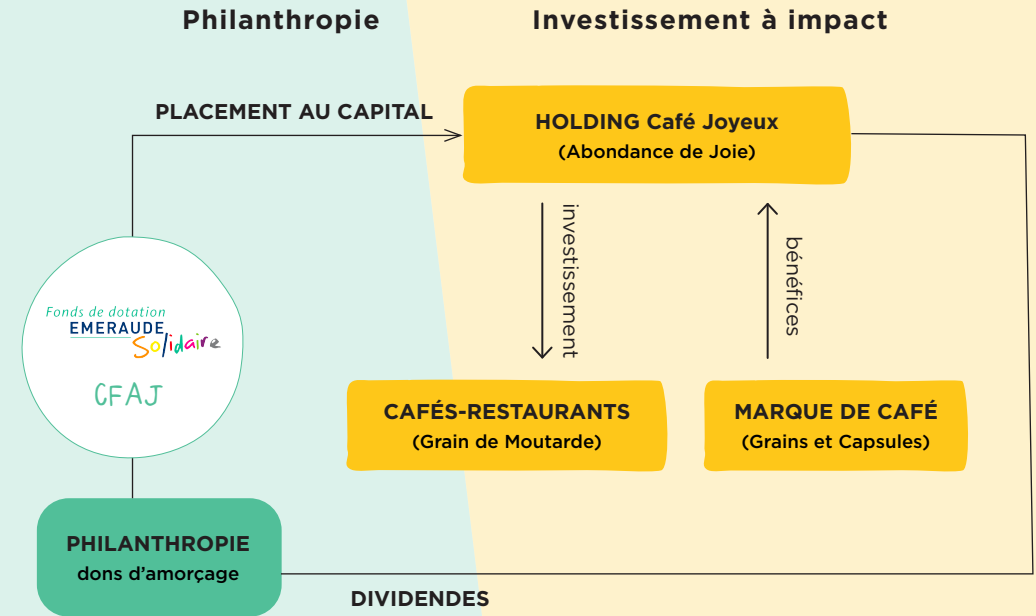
Philanthropie

Investissement à impact

PLACEMENT AU CAPITAL

HOLDING Café Joyeux
(Abondance de Joie)

investissement

bénéfices

Fonds de dotation
EMERAUDE Solidaire

CFAJ

CAFÉS-RESTAURANTS
(Grain de Moutarde)

MARQUE DE CAFÉ
(Grains et Capsules)

PHILANTHROPIE
dons d'amorçage

DIVIDENDES